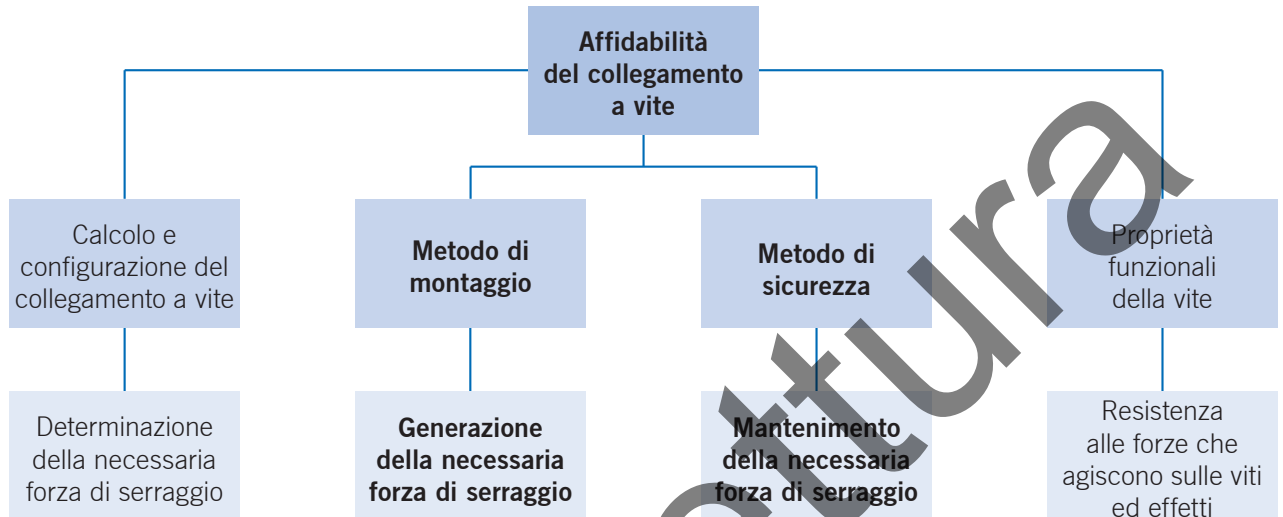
Affidabilità del collegamento a vite

Calcolo e configurazione del collegamento a vite

Metodo di montaggio

Metodo di sicurezza

Proprietà funzionali della vite

Determinazione della necessaria forza di serraggio

Generazione della necessaria forza di serraggio

Mantenimento della necessaria forza di serraggio

Resistenza alle forze che agiscono sulle viti ed effetti

ttura